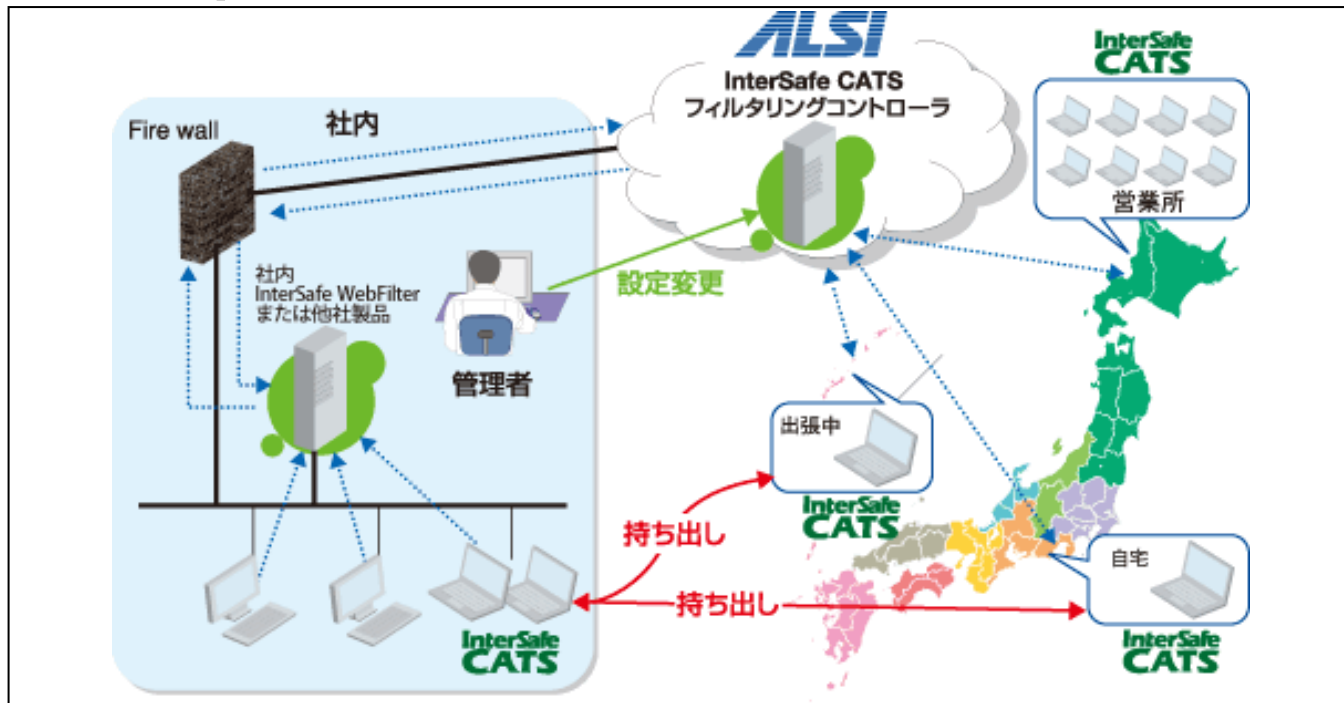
ALSI
InterSafe CATS
フィルタリングコントローラ

InterSafe CATS

営業所

社内

Fire wall

社内
InterSafe WebFilter
または他社製品

設定変更

管理者

出張中

InterSafe CATS

持ち出し

自宅

持ち出し

InterSafe CATS

InterSafe CATS